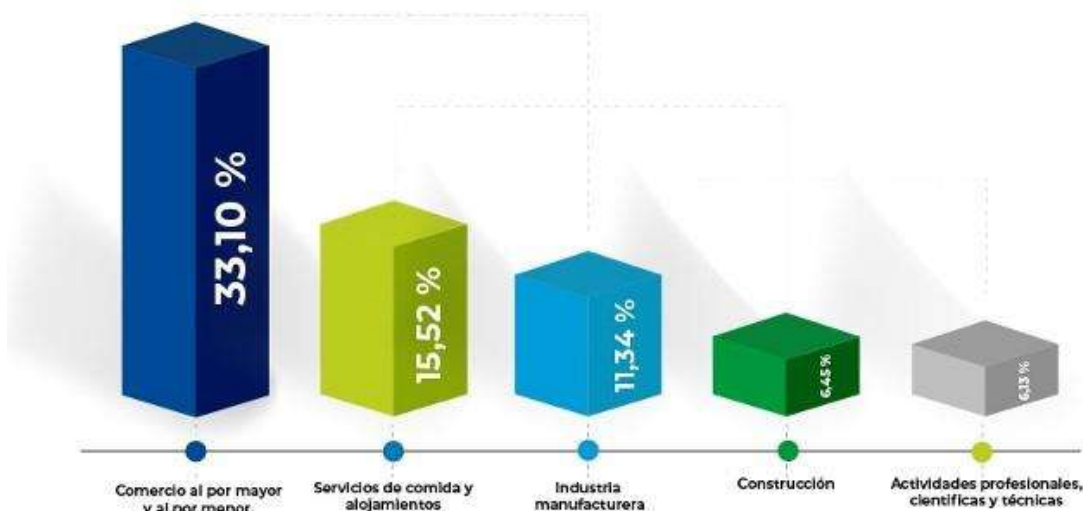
33,10 %

15,52 %

11,34 %

6,45 %

6,13 %

Comercio al por mayor y al por menor

Servicios de comida y alojamientos

Industria manufacturera

Construcción

Actividades profesionales, científicas y técnicas